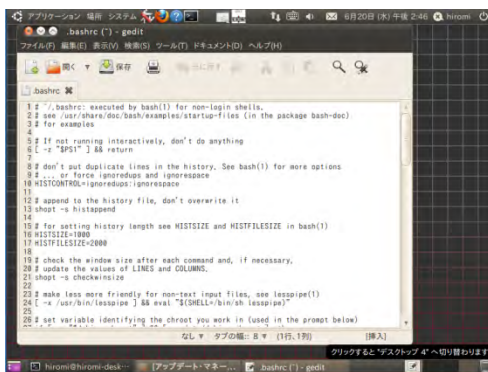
アプリケーション 場所 システム 6月20日 (木) 午後 2:46 hiromi

.bashrc (~) - gedit

ファイル(F) 編集(E) 表示(V) 検索(S) ツール(T) ドキュメント(D) ヘルプ(H)

開く 保存

.bashrc

1 # ~/.bashrc: executed by bash(1) for non-login shells.
2 # see /usr/share/doc/bash/examples/startup-files (in the package bash-doc)
3 # for examples
4
5 # If not running interactively, don't do anything
6 [ -z "$PS1" ] && return
7
8 # don't put duplicate lines in the history. See bash(1) for more options
9 # ... or force ignoredups and ignorespace
10 HISTCONTROL=ignoredups:ignorespace
11
12 # append to the history file, don't overwrite it
13 shopt -s histappend
14
15 # for setting history length see HISTSIZE and HISTFILESIZE in bash(1)
16 HISTSIZE=1000
17 HISTFILESIZE=2000
18
19 # check the window size after each command and, if necessary,
20 # update the values of LINES and COLUMNS.
21 shopt -s checkwinsize
22
23 # make less more friendly for non-text input files, see lesspipe(1)
24 [ -x /usr/bin/lesspipe ] && eval "$(SHELL=/bin/sh lesspipe)"
25
26 # set variable identifying the chroot you work in (used in the prompt below)

なし タブの幅: 8 (1行, 1列) [挿入]

クリックすると "デスクトップ 4" へ切り替わります

hiromi@hiromi-desk: [アップデート・マネー... .bashrc (~) - gedit